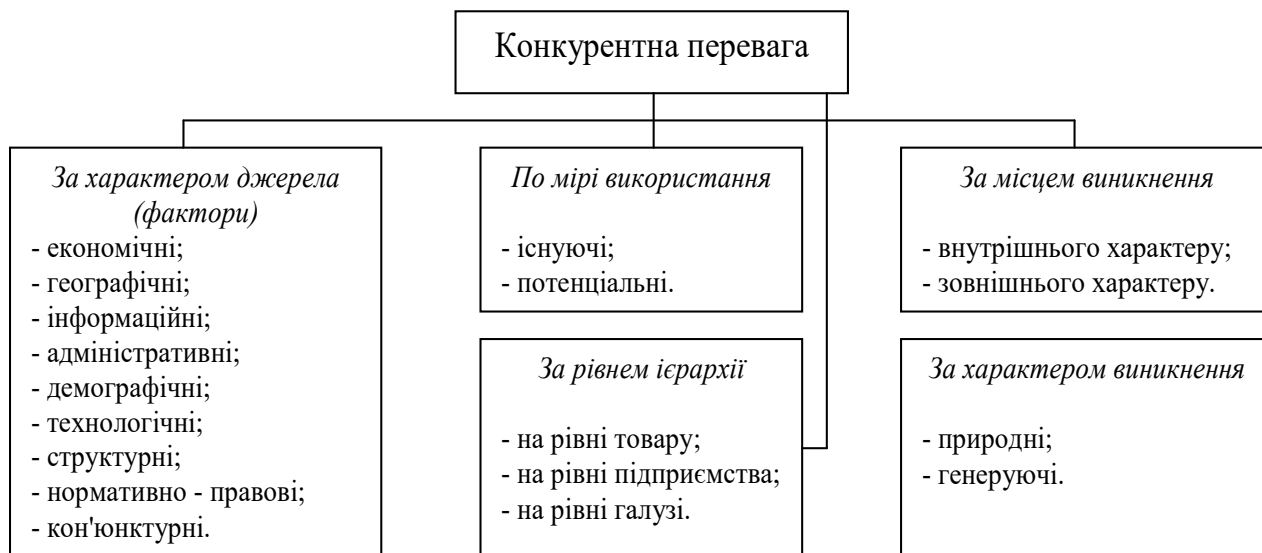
Конкурентна перевага

За характером джерела (фактори)
- економічні;
- географічні;
- інформаційні;
- адміністративні;
- демографічні;
- технологічні;
- структурні;
- нормативно - правові;
- кон'юнктурні.

По мірі використання
- існуючі;
- потенціальні.

За рівнем ієрархії
- на рівні товару;
- на рівні підприємства;
- на рівні галузі.

За місцем виникнення
- внутрішнього характеру;
- зовнішнього характеру.

За характером виникнення
- природні;
- генеруючі.